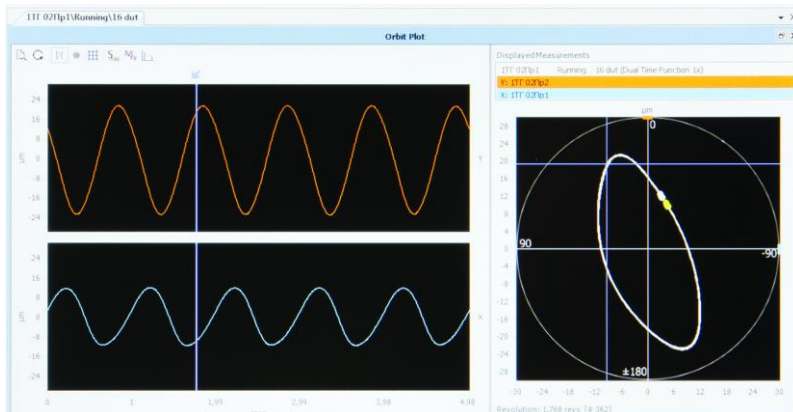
1TT 02Flp1\Running\16 dut

Orbit Plot

Displayed Measurements
1TT 02Flp1 Running 16 dut (Dual Time Function 1x)
Y: 1TT 02Flp2
X: 1TT 02Flp1

24
16
8
0
-8
-16
-24
µm
Y

24
16
8
0
-8
-16
-24
µm
X

0 1 1.99 2.99 3.98 4.98

µm
0
28
20
12
4
-4
-12
-20
-28
90
-90
±180
-30 -24 -18 -12 -6 0 6 12 18 24 30

Revolution: 1.768 revs T# 1627